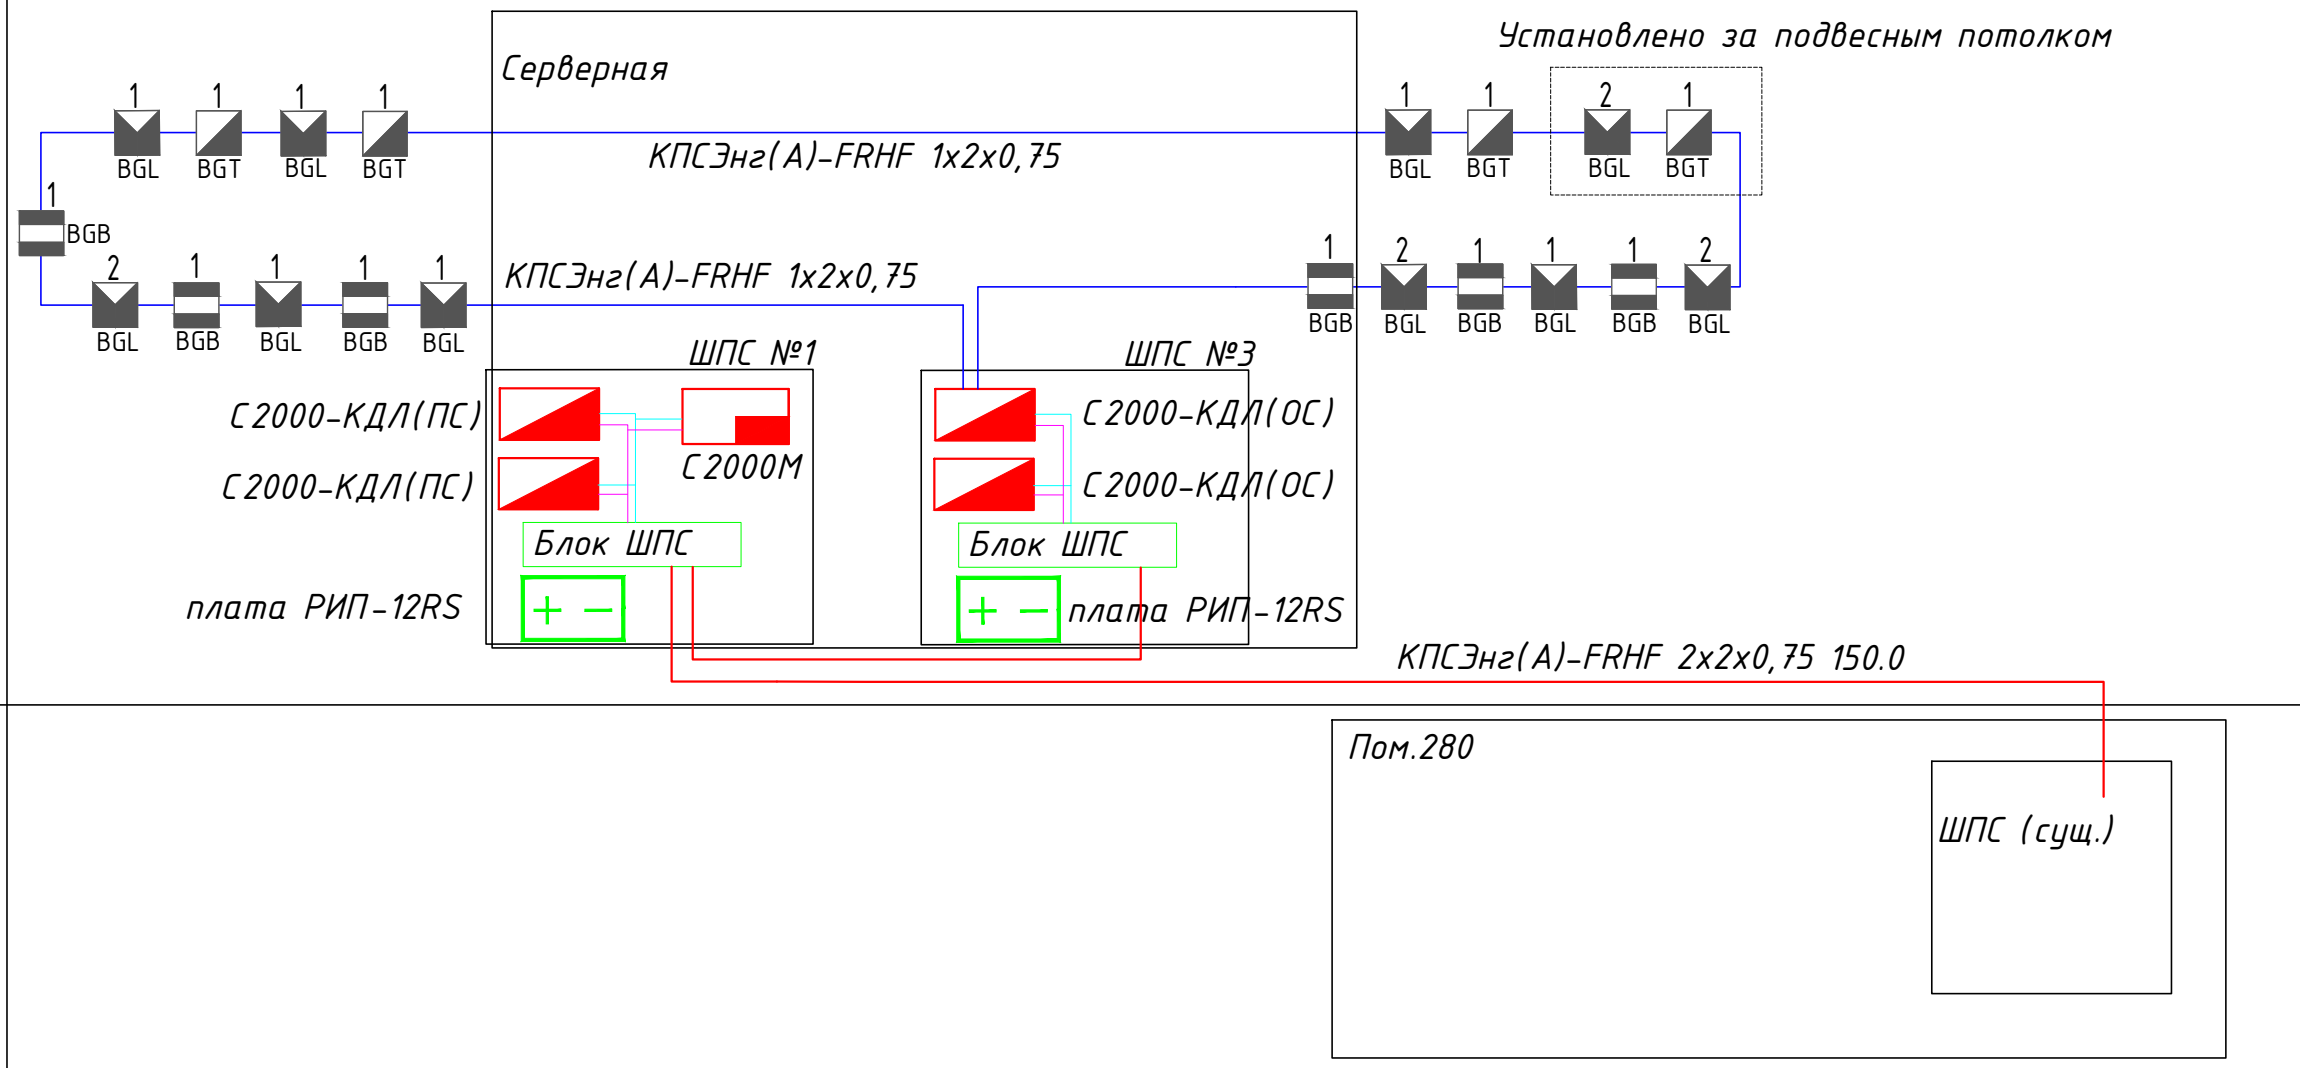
Установлено за подвесным потолком

Серверная

1 1 1 1
BGL BGT BGL BGT

КПСЭнг(А)-FRHF 1x2x0,75

1 1 2 1
BGL BGT BGL BGT

1
BGB

2 1 1 1 1
BGL BGB BGL BGB BGL

КПСЭнг(А)-FRHF 1x2x0,75

1 2 1 1 1 2
BGB BGL BGB BGL BGB BGL

ШПС №1

ШПС №3

С2000-КДЛ(ПС)

С2000-КДЛ(ПС)

С2000М

С2000-КДЛ(ОС)

С2000-КДЛ(ОС)

Блок ШПС

Блок ШПС

плата РИП-12RS

+ –

+ –

плата РИП-12RS

КПСЭнг(А)-FRHF 2x2x0,75 150.0

Пом.280

ШПС (сущ.)